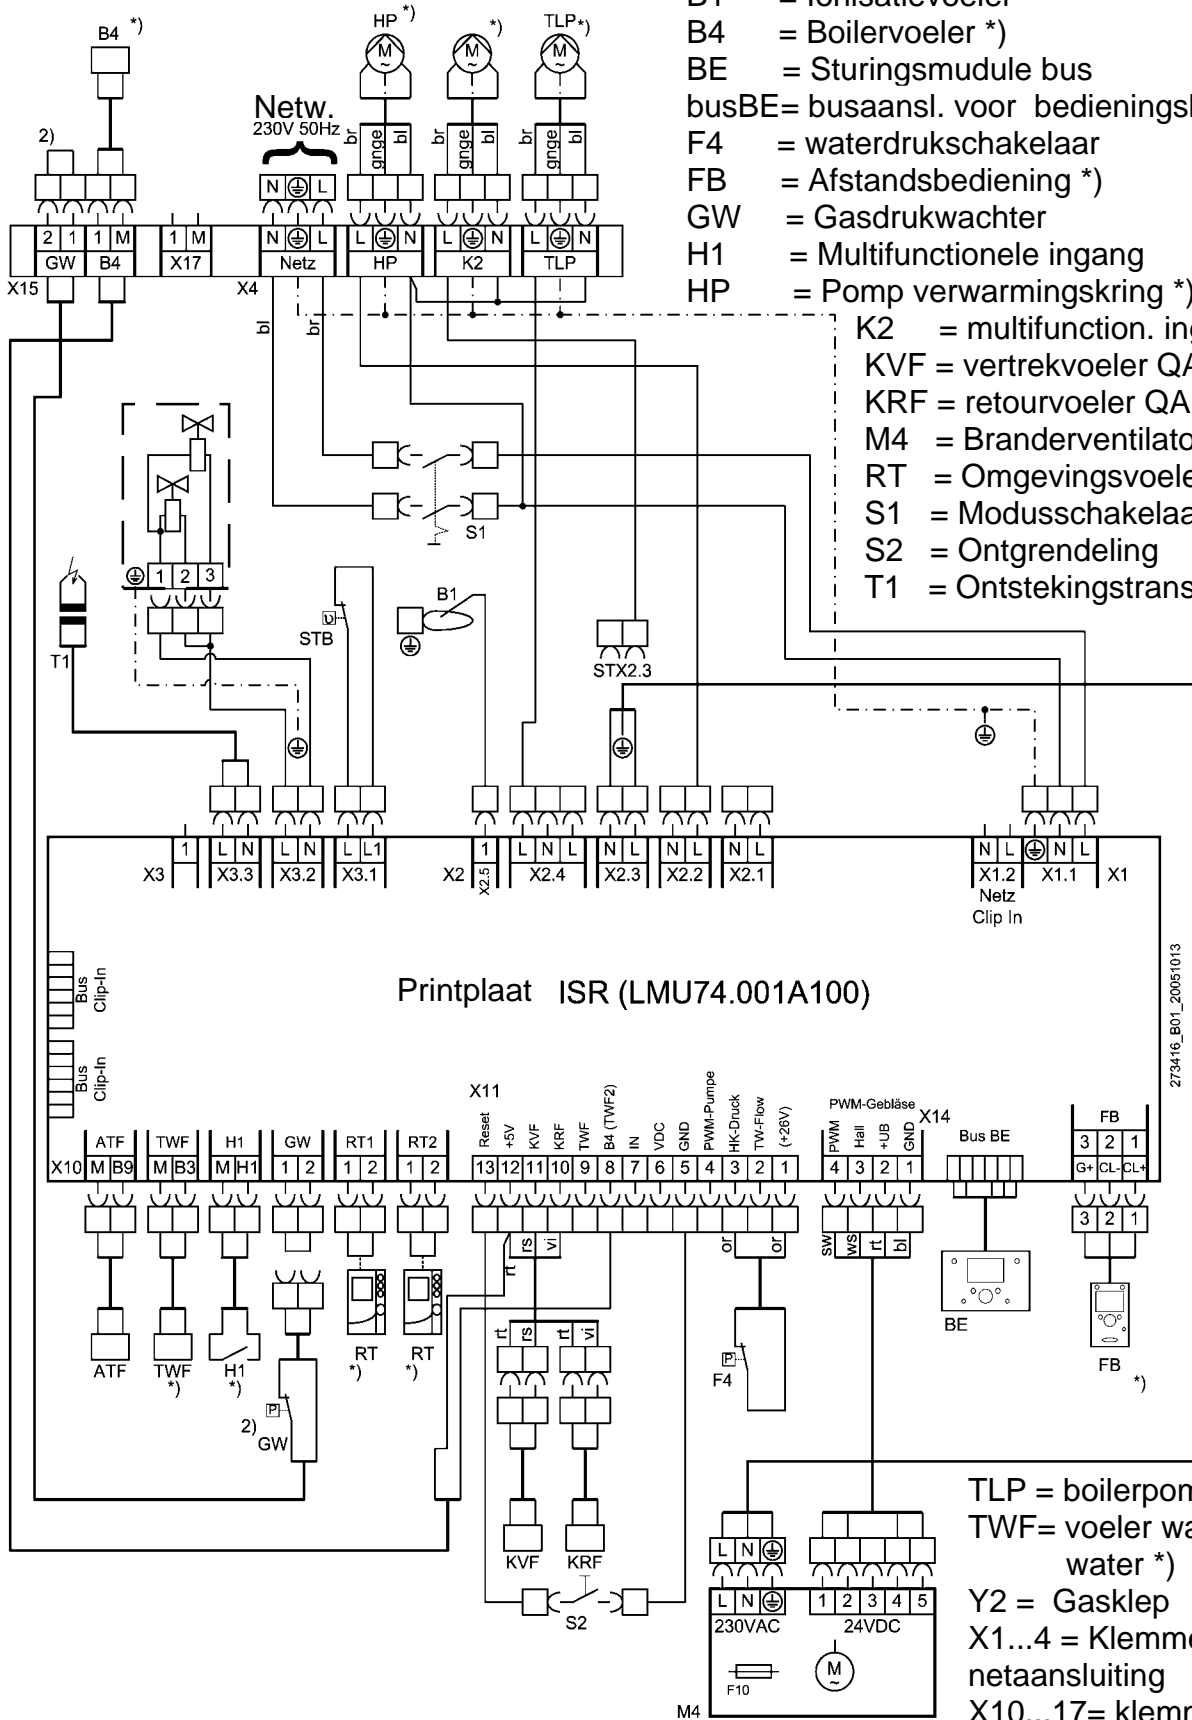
B1 = Ionisatievoeler
B4 = Boilervoeler *)
BE = Sturingsmudule bus
busBE= busaansl. voor bedieningsb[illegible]
F4 = waterdrukschakelaar
FB = Afstandsbediening *)
GW = Gasdrukwachter
H1 = Multifunctionele ingang
HP = Pomp verwarmingskring *)
K2 = multifunction. in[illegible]
KVF = vertrekvoeler QA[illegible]
KRF = retourvoeler QA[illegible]
M4 = Branderventilato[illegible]
RT = Omgevingsvoele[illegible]
S1 = Modusschakelaa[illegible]
S2 = Ontgrendeling
T1 = Ontstekingstrans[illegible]

B4 *)
HP *)
*)
TLP *)
M
M
M
Netw.
230V 50Hz
2)
br gnge bl
br gnge bl
br gnge bl
N L
2 1 1 M 1 M N L L N L N L N
GW B4 X17 Netz HP K2 TLP
X15 X4
bl br
S1
1 2 3
T1
STB
B1
STX2.3
1 L N L N L L1 1 L N L N L N L N L N L N L
X3 X3.3 X3.2 X3.1 X2 X2.5 X2.4 X2.3 X2.2 X2.1 X1.2 X1.1 X1
Netz
Clip In
273416_B01_20051013
Bus Clip-In
Bus Clip-In
Printplaat ISR (LMU74.001A100)
X11
Reset +5V KVF KRF TWF B4 (TWF2) IN VDC GND PWM-Pumpe HK-Druck TW-Flow (+26V)
PWM-Gebläse X14
PWM Hall +UB GND
Bus BE
FB
ATF TWF H1 GW RT1 RT2
X10 M B9 M B3 M H1 1 2 1 2 1 2 13 12 11 10 9 8 7 6 5 4 3 2 1 4 3 2 1
3 2 1
G+ CL- CL+
3 2 1
rt rs vi or or
sw ws rt bl
BE
ATF TWF *) H1 *) RT *) RT *)
rt rs rt vi
F4
FB *)
2) GW
KVF KRF
S2
L N
1 2 3 4 5
L N
1 2 3 4 5
230VAC 24VDC
F10
M
M4
TLP = boilerpom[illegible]
TWF= voeler wa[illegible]
water *)
Y2 = Gasklep
X1...4 = Klemme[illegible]
netaansluiting
X10...17= klemm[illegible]